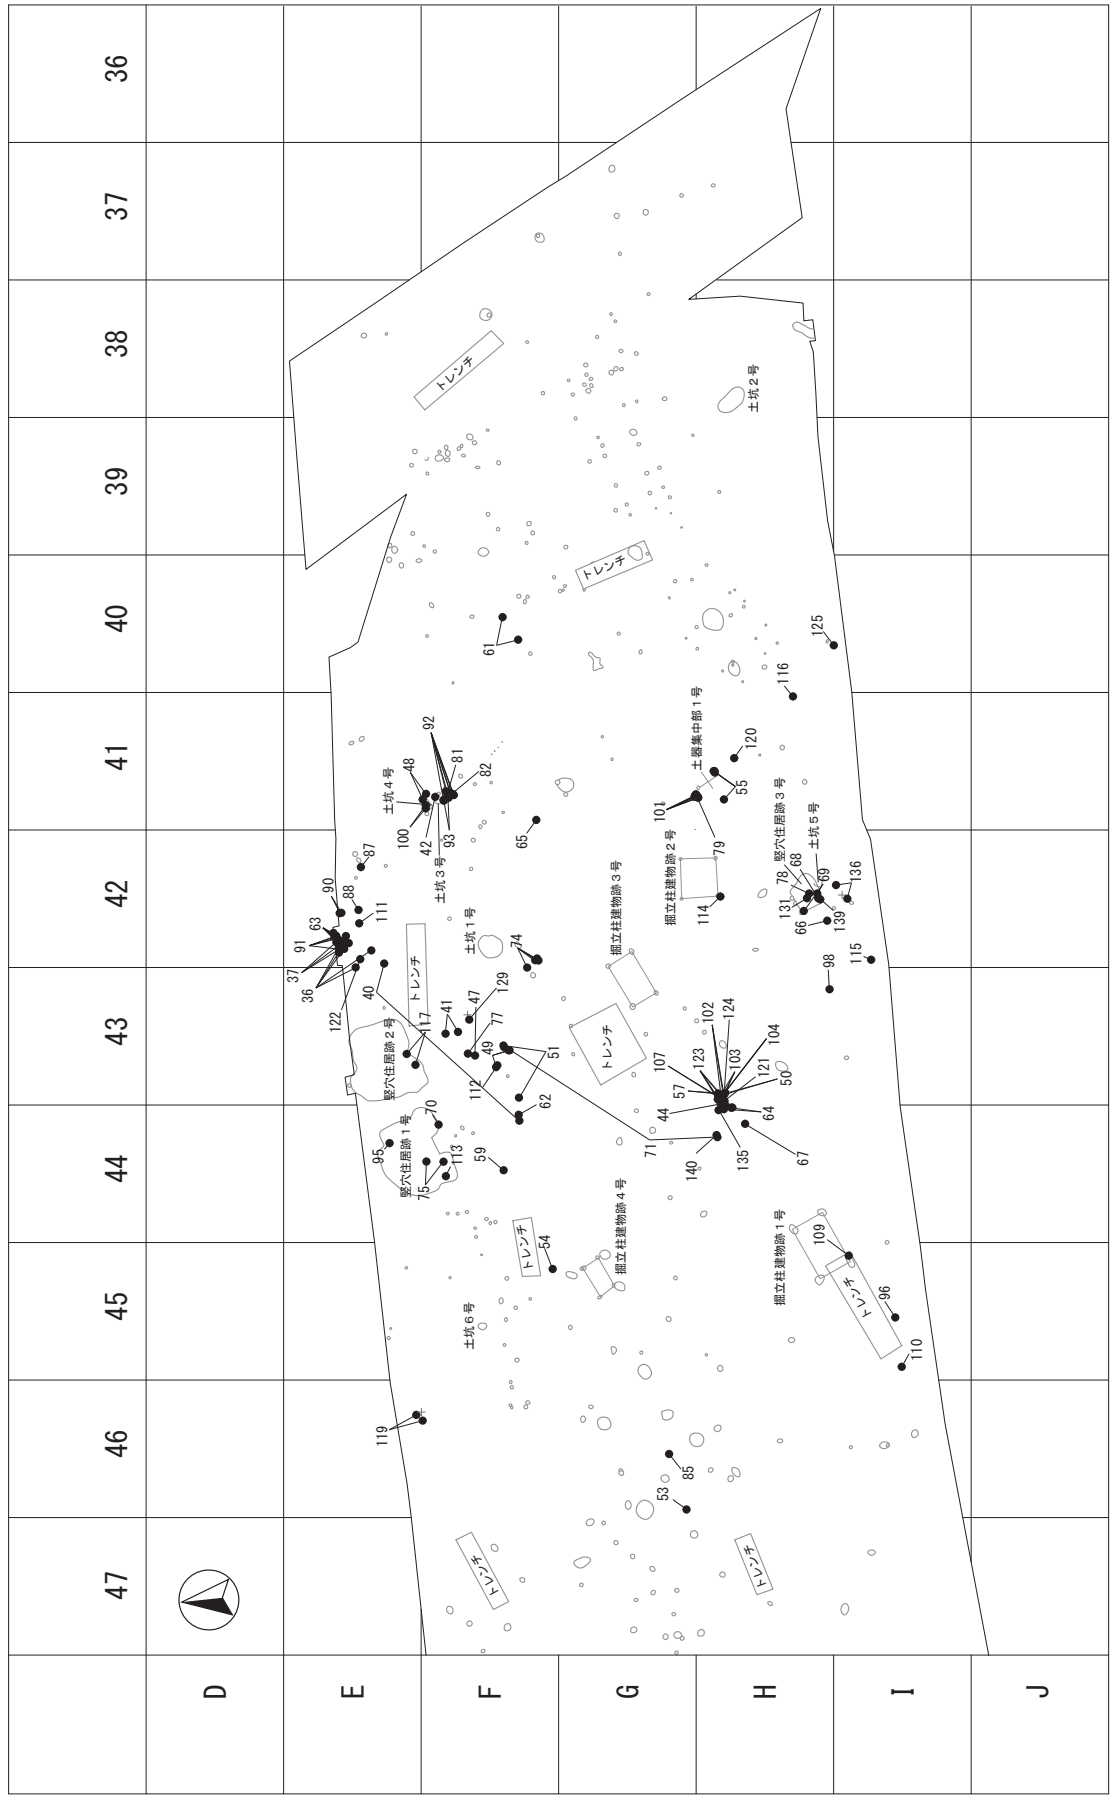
36
37
38
39
40
41
42
43
44
45
46
47

D
E
F
G
H
I
J

トレンチ
土坑2号
トレンチ
61
125
116
土器集中部1号
120
55
101
79
92
81
82
48
土坑4号
100
42
93
土坑3号
65
87
90
88
111
63
91
37
36
122
40
トレンチ
土坑1号
74
掘立柱建物跡3号
掘立柱建物跡2号
114
竪穴住居跡3号
78
68
土坑5号
69
136
131
66
139
115
98
41
47
129
77
49
51
112
62
117
竪穴住居跡2号
トレンチ
107
123
102
124
103
104
121
50
57
44
64
67
135
71
140
竪穴住居跡1号
95
70
75
113
59
トレンチ
54
掘立柱建物跡4号
掘立柱建物跡1号
109
トレンチ
96
110
土坑6号
119
85
53
トレンチ
トレンチ